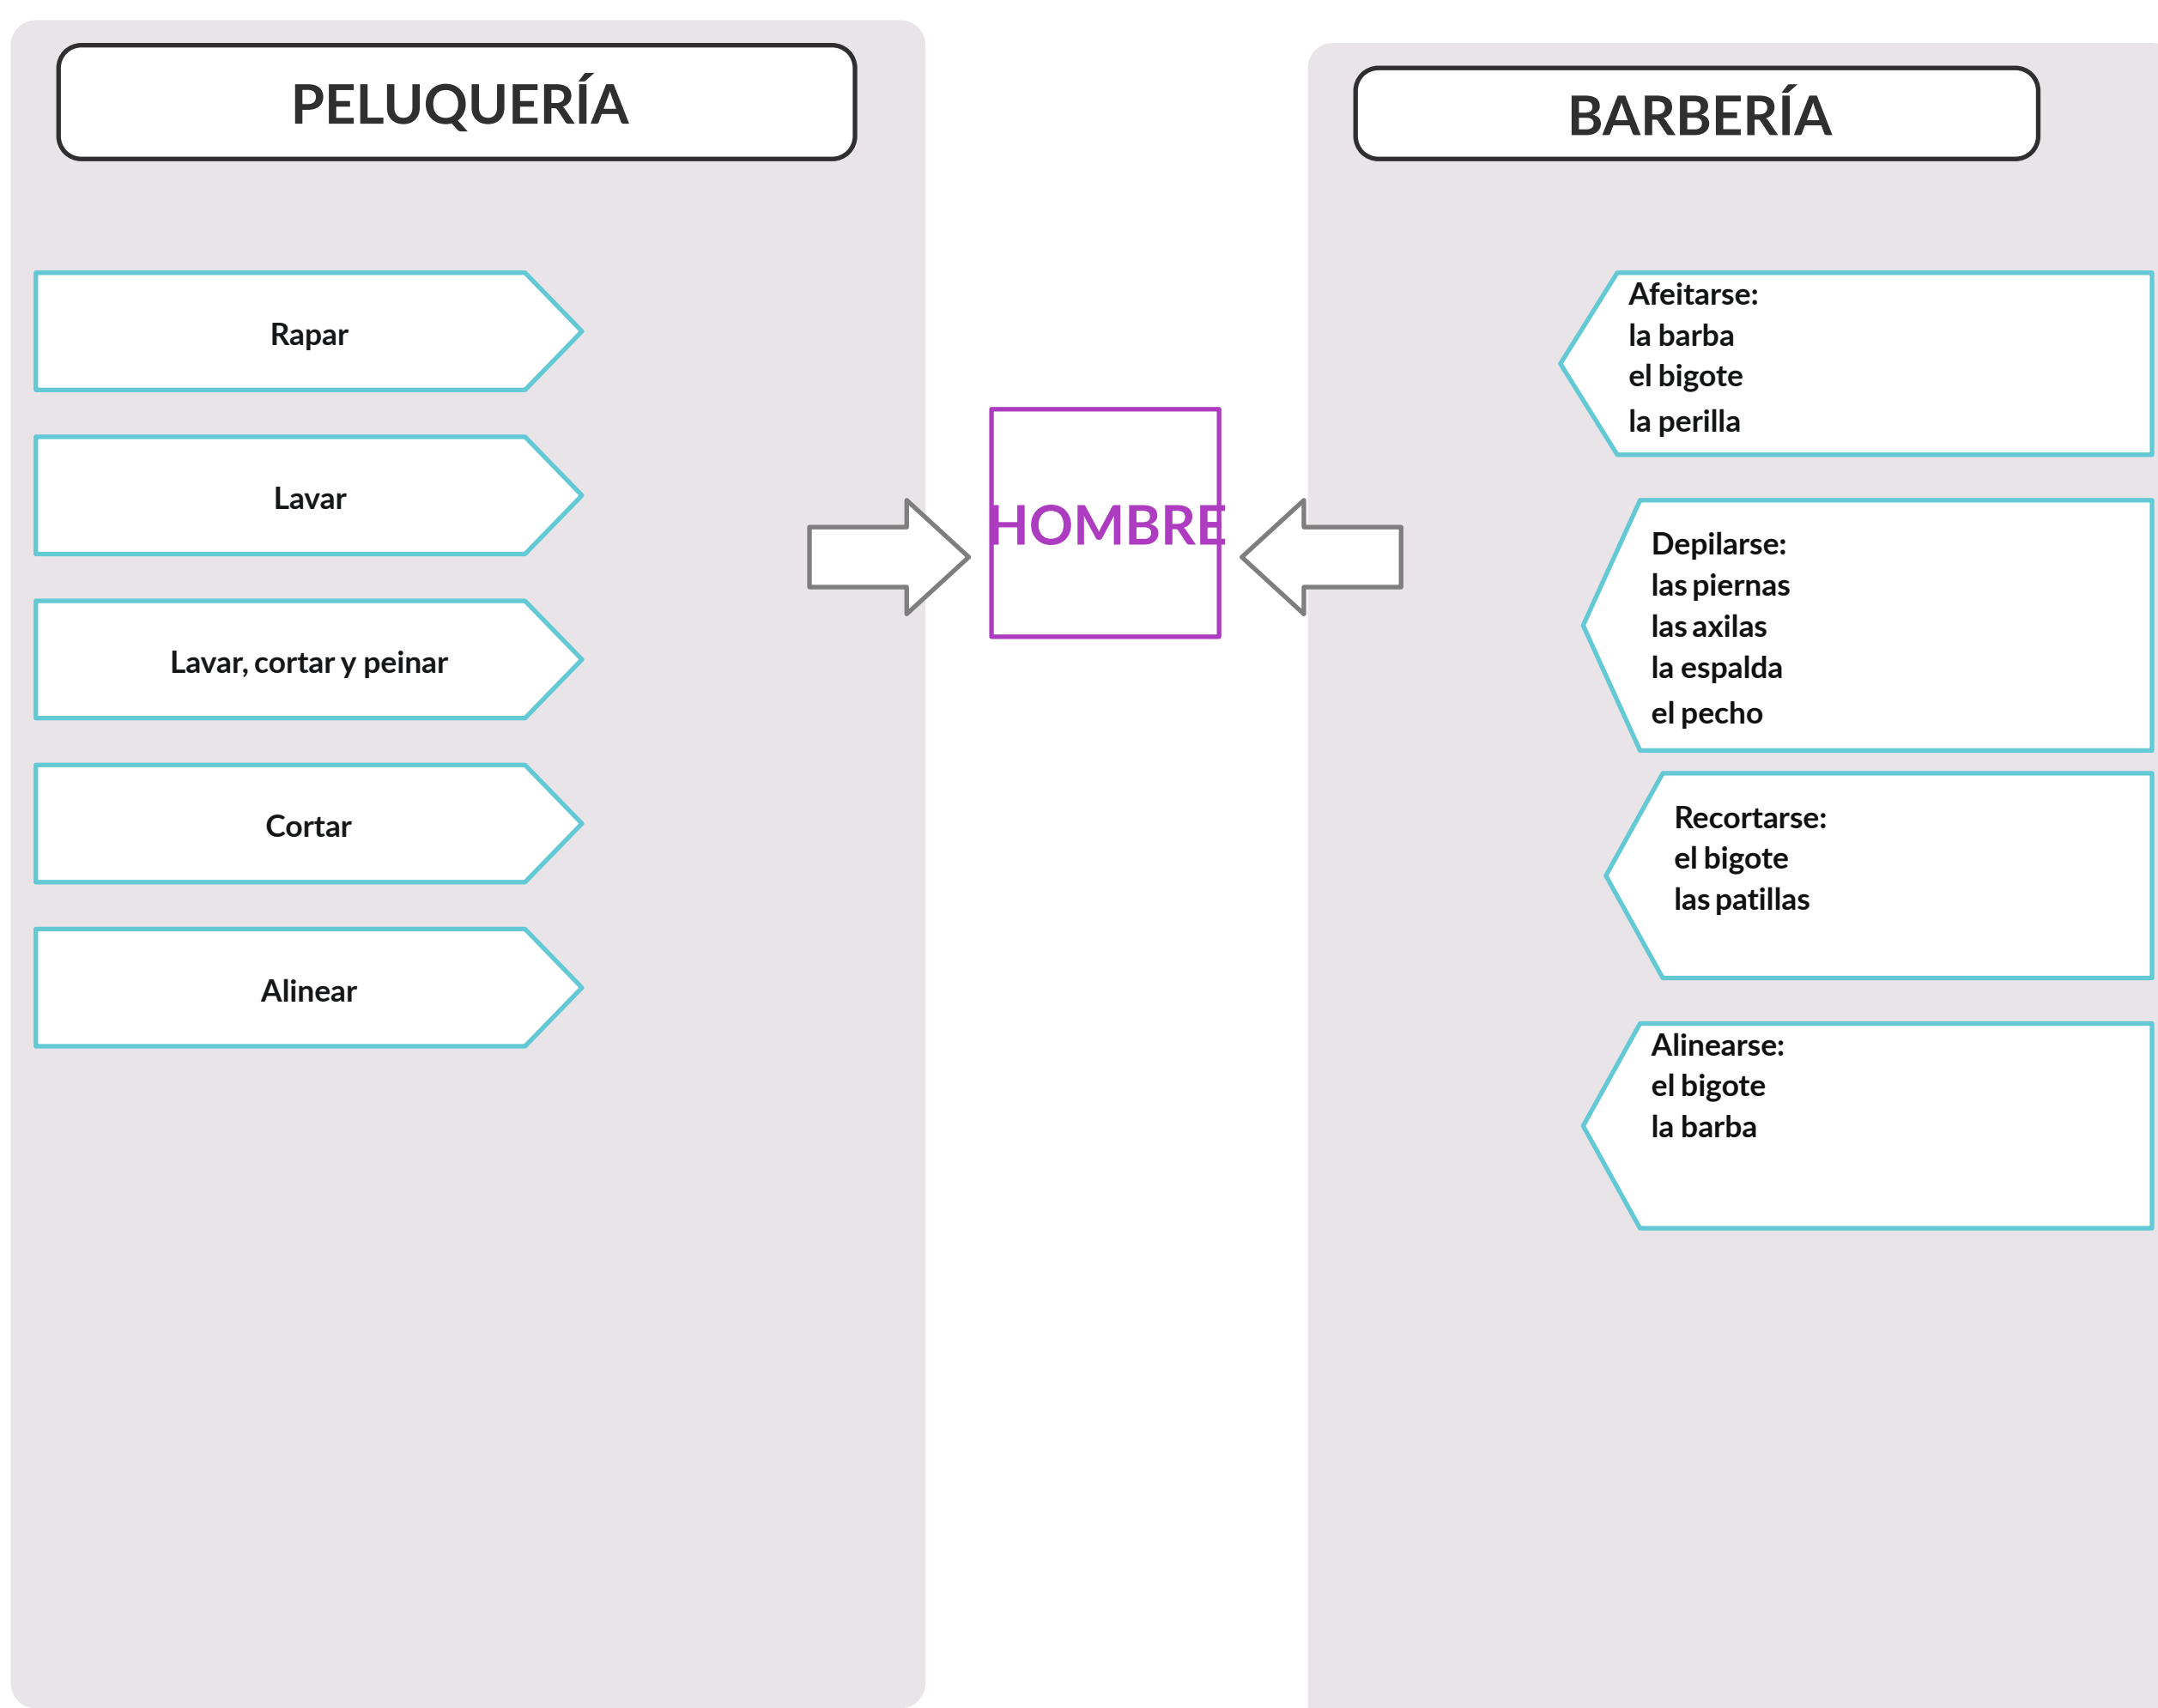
PELUQUERÍA

Rapar

Lavar

Lavar, cortar y peinar

Cortar

Alinear

HOMBRE

BARBERÍA

Afeitarse:
la barba
el bigote
la perilla

Depilarse:
las piernas
las axilas
la espalda
el pecho

Recortarse:
el bigote
las patillas

Alinearse:
el bigote
la barba